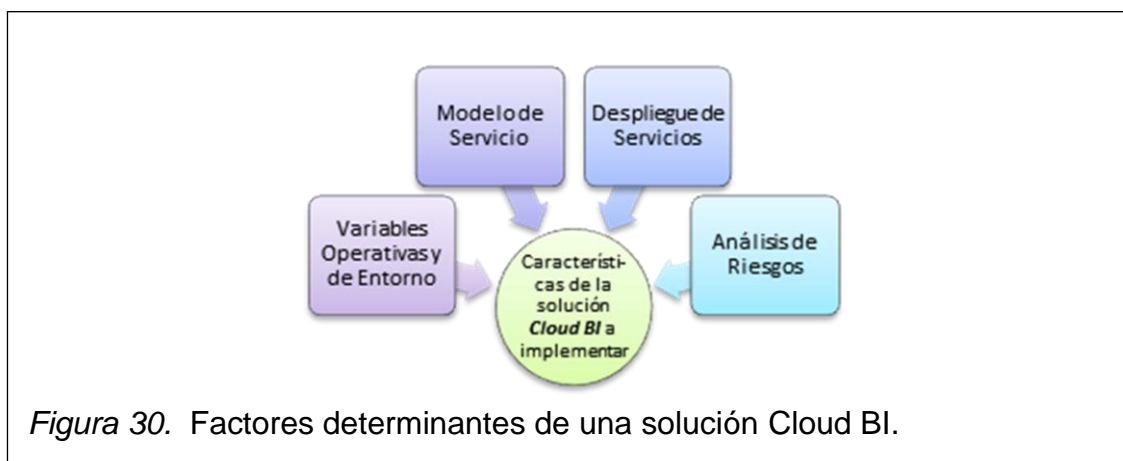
Modelo de Servicio

Despliegue de Servicios

Variables Operativas y de Entorno

Análisis de Riesgos

Características de la solución *Cloud BI* a implementar

*Figura 30.* Factores determinantes de una solución Cloud BI.